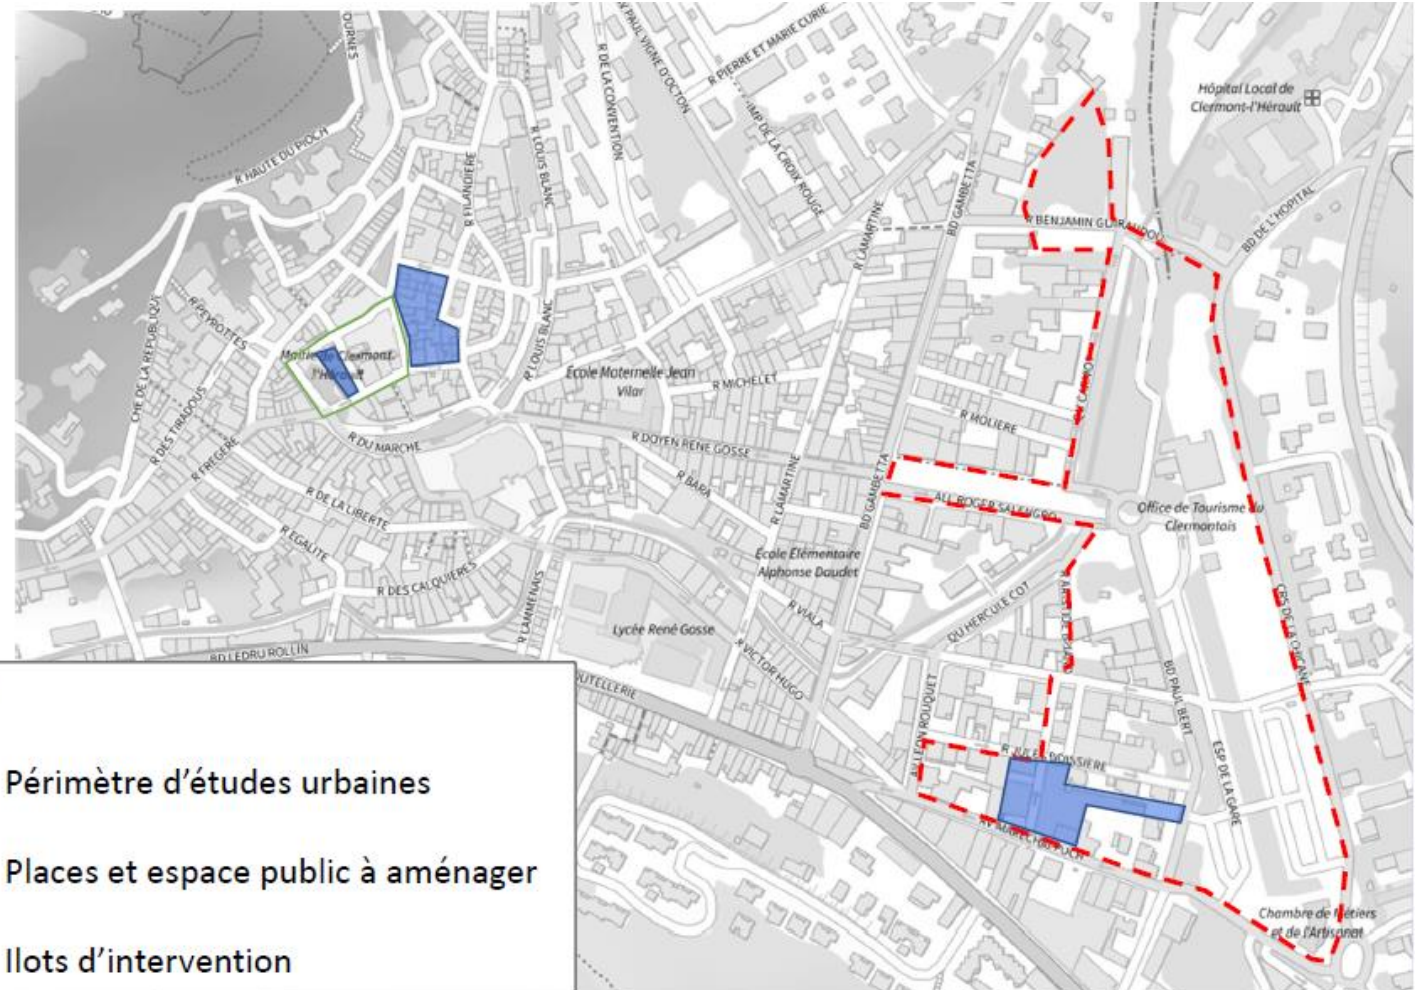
R HAUTE DU PIOCH
R FILANDIERE
R LOUIS BLANC
R DE LA CONVENTION
R PAUL VIGNE D'OCTON
R PIERRE ET MARIE CURIE
IMP DE LA CROIX ROUGE
Hôpital Local de Clermont-l'Hérault
R BENJAMIN G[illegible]
BD DE L'HOPITAL
BD GAMBETTA
R LAMARTINE
R PEYROTTES
CHE DE LA REPUBLIQUE
R DES TIRADOUS
R FREGERE
Mairie de Clermont l'Hérault
R LOUIS BLANC
Ecole Maternelle Jean Vilar
R MICHELET
R MOLIERE
R DU MARCHE
R DOYEN RENE GOSSE
R BARA
R DE LA LIBERTE
R EGALITE
R DES CALQUIERES
R LAMARTINE
BD GAMBETTA
ALL ROGER SALENGRO
Office de Tourisme du Clermontais
Ecole Elémentaire Alphonse Daudet
R VIALA
QU HERCULE COT
Lycée René Gosse
R VICTOR HUGO
R LAMENAIS
BD LEDRU ROLLIN
COUTELLERIE
ALL JEAN ROUQUET
R JULES BOISSIERE
BD PAUL BERT
ESP DE LA GARE
CRS DE LA DYSANE
Chambre de Métiers et de l'Artisanat

Périmètre d'études urbaines

Places et espace public à aménager

Ilots d'intervention